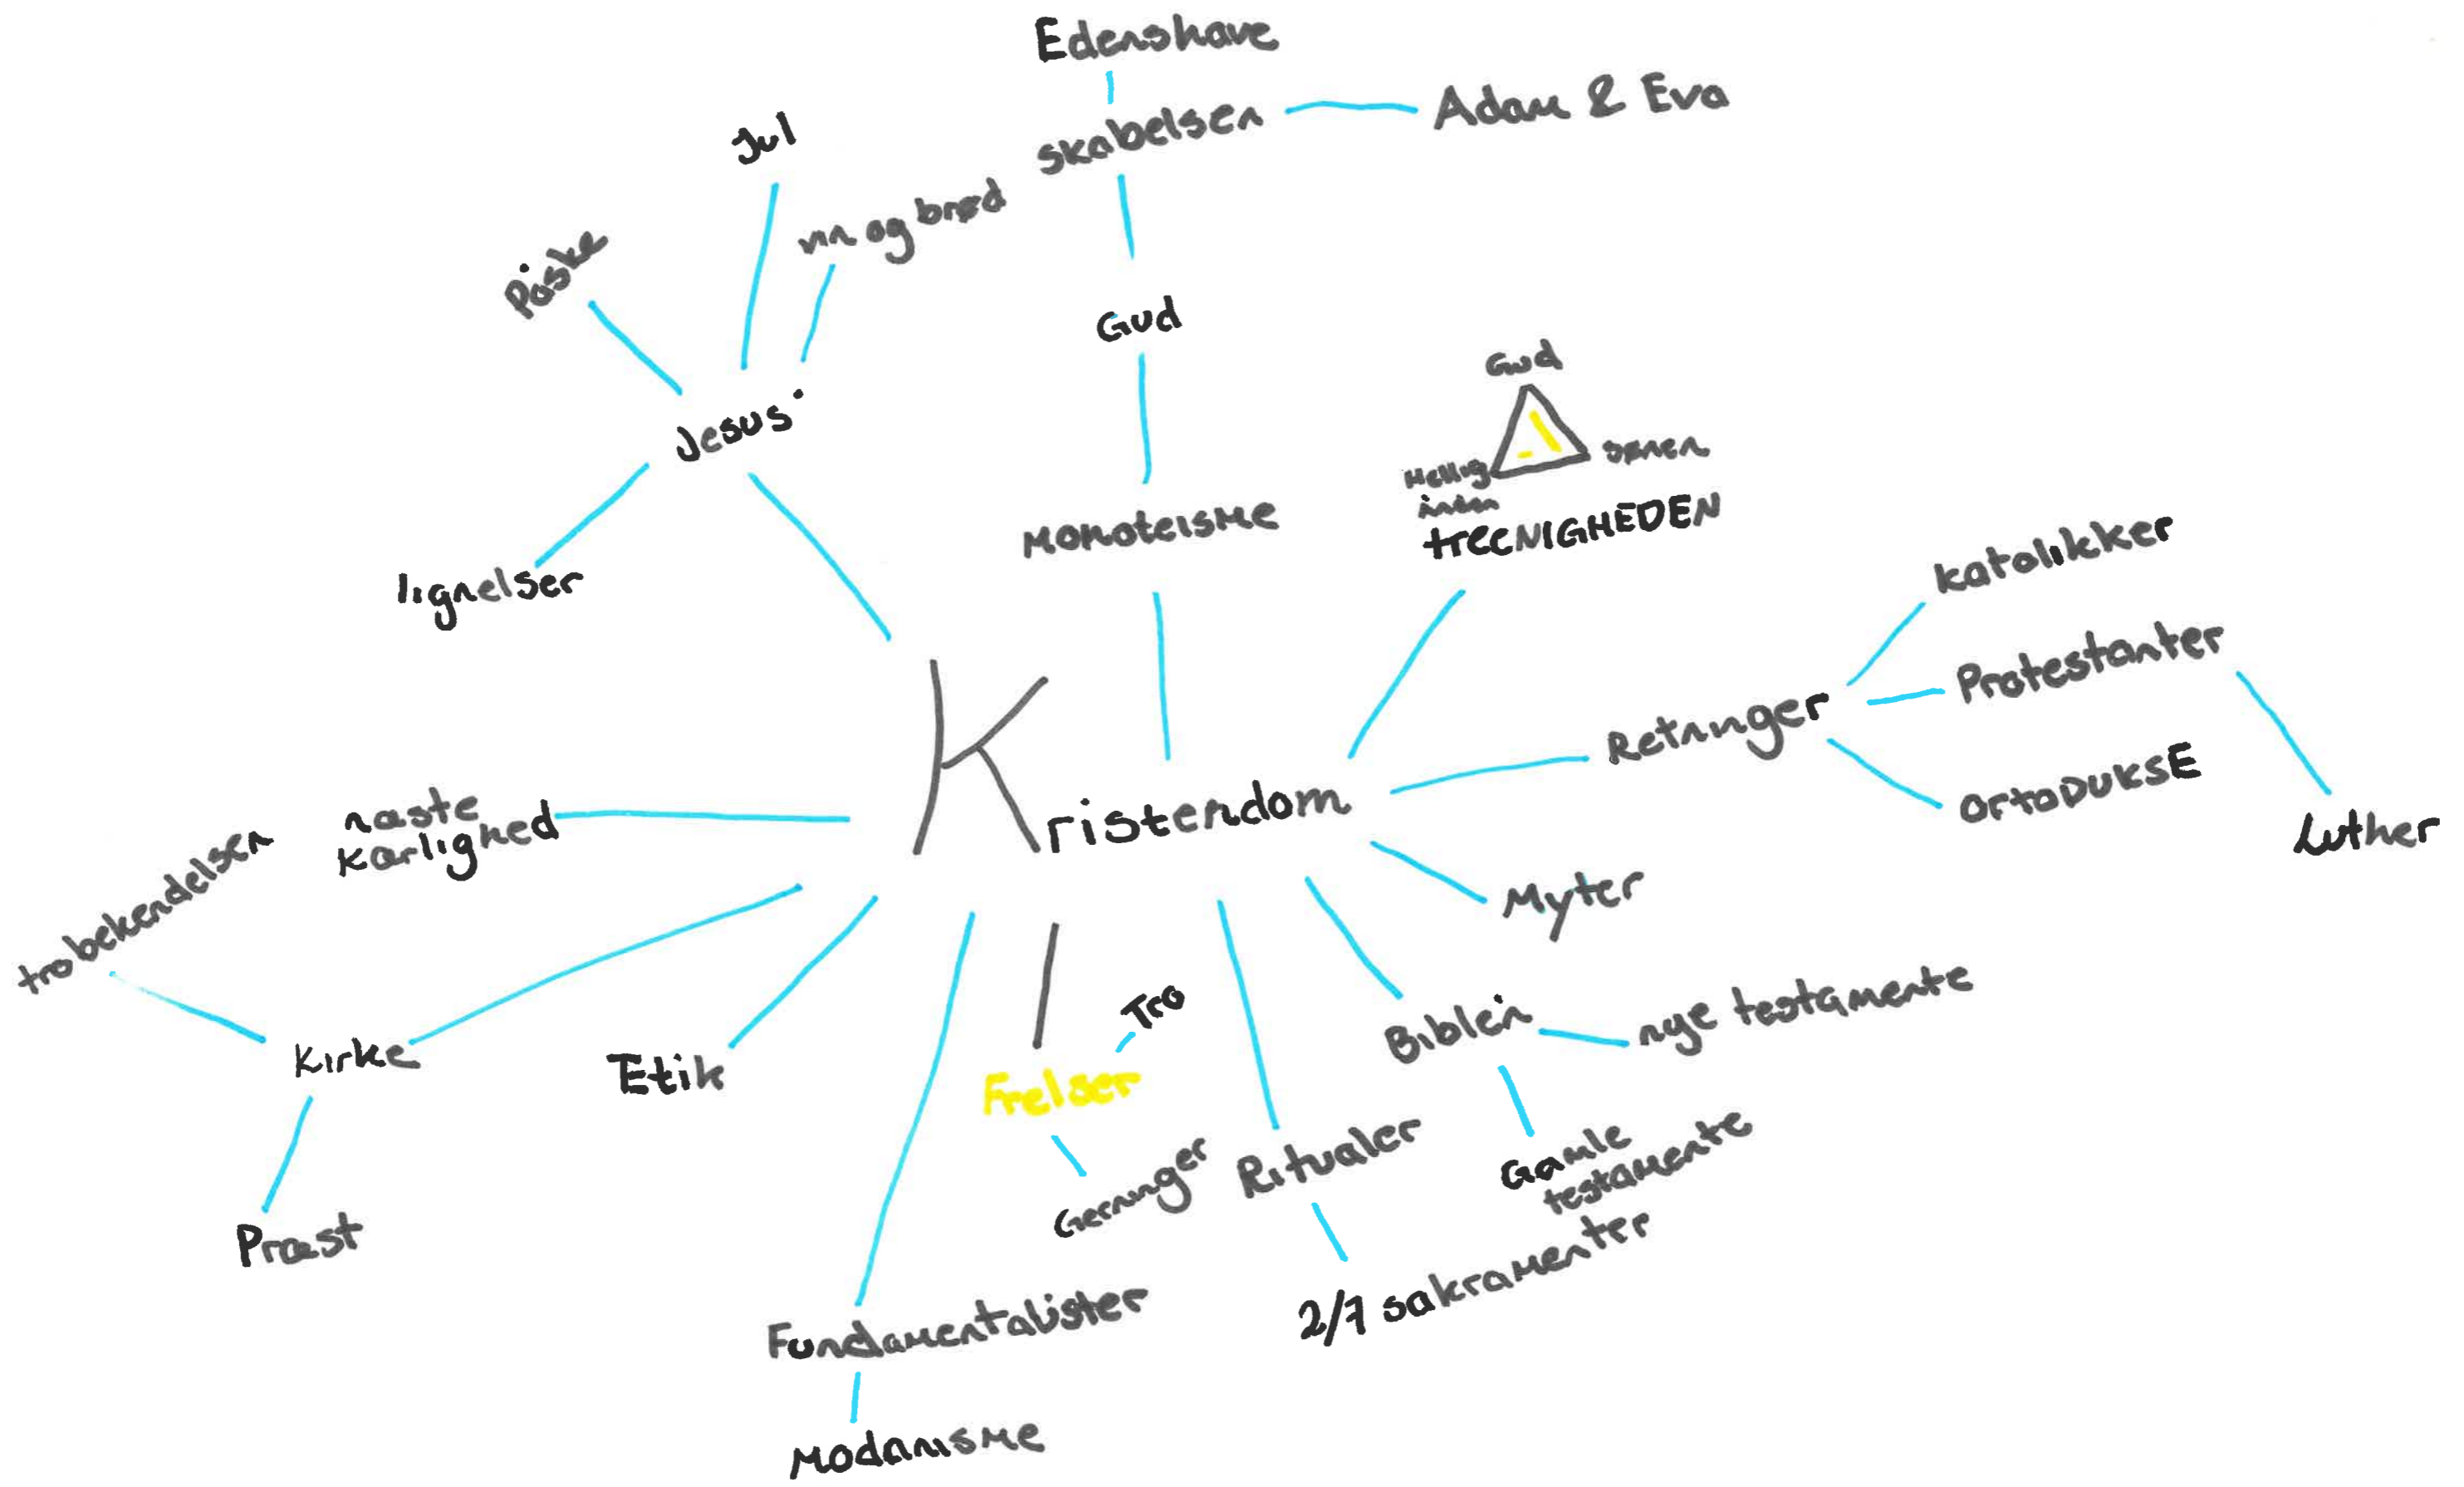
Edenshave
skabelsen
Adam & Eva
Jul
vin og brød
Påske
Gud
Jesus
Gud
Hellig ånden
sønnen
TREENIGHEDEN
Monoteisme
lignelser
katolikker
Protestanter
Retninger
ortodukse
Luther
Kristendom
næste kærlighed
trobekendelsen
Myter
Kirke
Etik
Tro
Frelser
Biblen
nye testamente
Gerninger
Ritualer
Gamle testamente
Præst
2/7 sakramenter
Fundamentalister
Modanisme